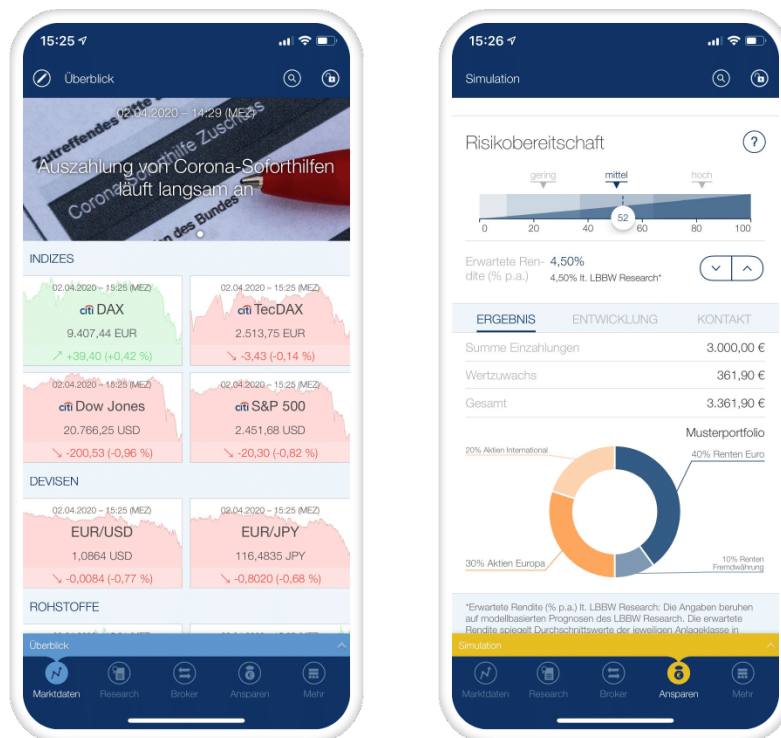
15:25

Überblick

02.04.2020 – 14:29 (MEZ)

Auszahlung von Corona-Soforthilfen läuft langsam an

INDIZES

02.04.2020 – 15:25 (MEZ)
citi DAX
9.407,44 EUR
↗ +39,40 (+0,42 %)

02.04.2020 – 15:25 (MEZ)
citi TecDAX
2.513,75 EUR
↘ -3,43 (-0,14 %)

02.04.2020 – 15:25 (MEZ)
citi Dow Jones
20.766,25 USD
↘ -200,53 (-0,96 %)

02.04.2020 – 15:25 (MEZ)
citi S&P 500
2.451,68 USD
↘ -20,30 (-0,82 %)

DEVISEN

02.04.2020 – 15:25 (MEZ)
EUR/USD
1,0864 USD
↘ -0,0084 (-0,77 %)

02.04.2020 – 15:25 (MEZ)
EUR/JPY
116,4835 JPY
↘ -0,8020 (-0,68 %)

ROHSTOFFE

Überblick

Marktdaten Research Broker Ansparen Mehr

15:26

Simulation

Risikobereitschaft

gering mittel hoch

52

0 20 40 60 80 100

Erwartete Rendite (% p.a.) 4,50%
4,50% lt. LBBW Research*

ERGEBNIS ENTWICKLUNG KONTAKT

| Summe Einzahlungen | 3.000,00 € |
|---|---|
| Wertzuwachs | 361,90 € |
| Gesamt | 3.361,90 € |

Musterportfolio

20% Aktien International
40% Renten Euro
10% Renten Fremdwährung
30% Aktien Europa

*Erwartete Rendite (% p.a.) lt. LBBW Research: Die Angaben beruhen auf modellbasierten Prognosen des LBBW Research. Die erwartete Rendite spiegelt Durchschnittswerte der jeweiligen Anlageklasse in

Simulation

Marktdaten Research Broker Ansparen Mehr